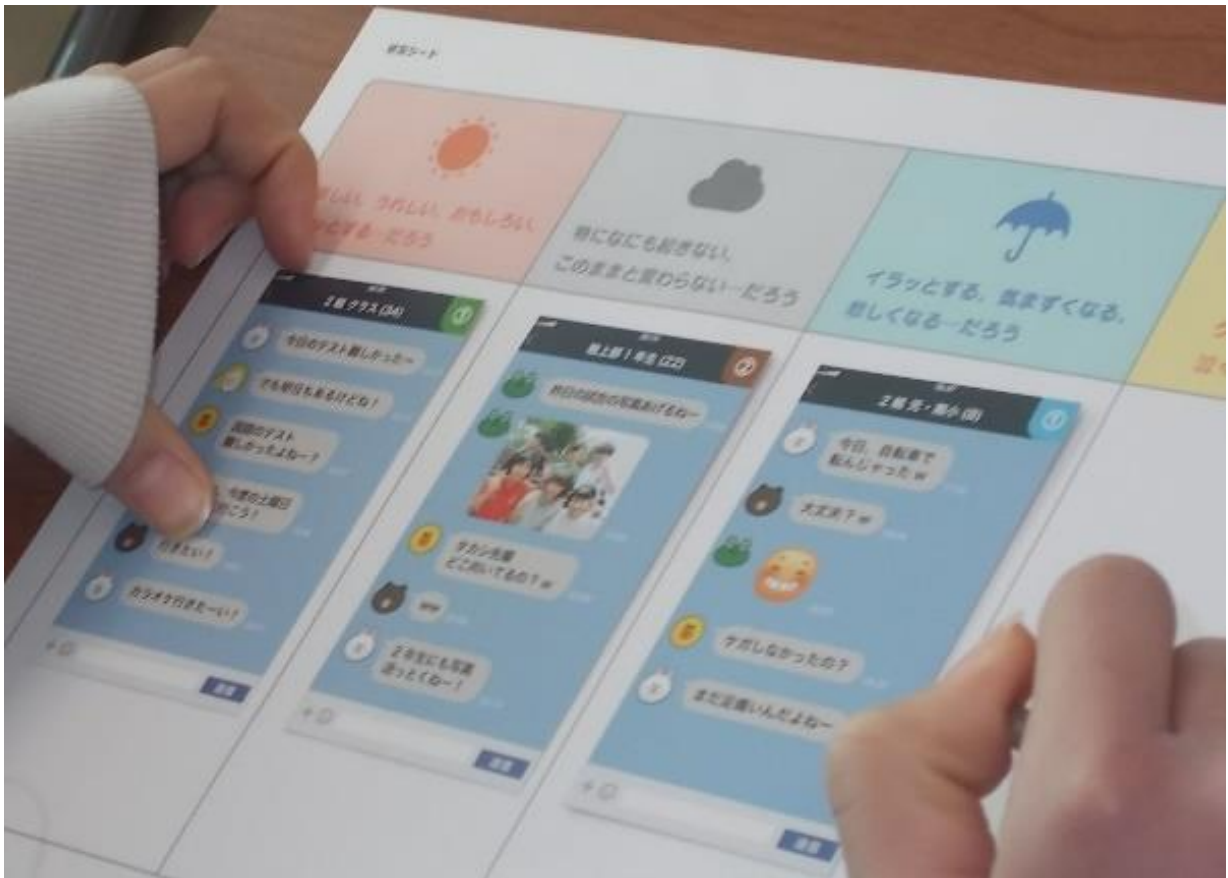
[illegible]シート

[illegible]しい、うれしい、おもしろい
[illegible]する…だろう

特になにも起きない、
このままと変わらない…だろう

イラッとする、気まずくなる、
悲しくなる…だろう

2組 クラス(34)

今日のテスト難しかった〜

でも部活もあるけどね!

国語のテスト
難しかったよね〜?

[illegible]の土曜日
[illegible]こう!

行きたい!

カラオケ行きた〜い!

送信

陸上部 1年生(22)

昨日の試合の写真あげるね〜

タカシ先輩
どこにいてるの?

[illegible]

2年生にも写真
送っとくね〜!

送信

2年 光・美小(8)

今日、自転車で
転んじゃった

大丈夫?

ケガしなかったの?

まだ足痛いんだよね〜

送信